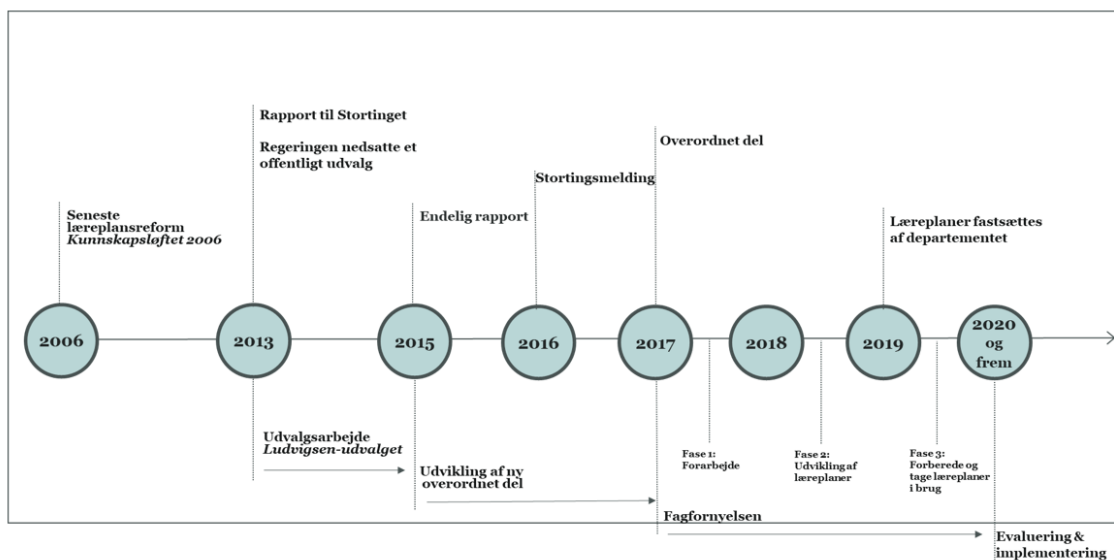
Rapport til Stortinget

Regeringen nedsatte et offentligt udvalg

Overordnet del

Stortingsmelding

Seneste læreplansreform *Kunnskapsløftet 2006*

Endelig rapport

Læreplaner fastsættes af departementet

2006

2013

2015

2016

2017

2018

2019

2020 og frem

Udvalgsarbejde *Ludvigsen-udvalget*

Udvikling af ny overordnet del

Fase 1: Forarbejde

Fase 2: Udvikling af læreplaner

Fase 3: Forberede og tage læreplaner i brug

Fagfornyelsen

Evaluering & implementering